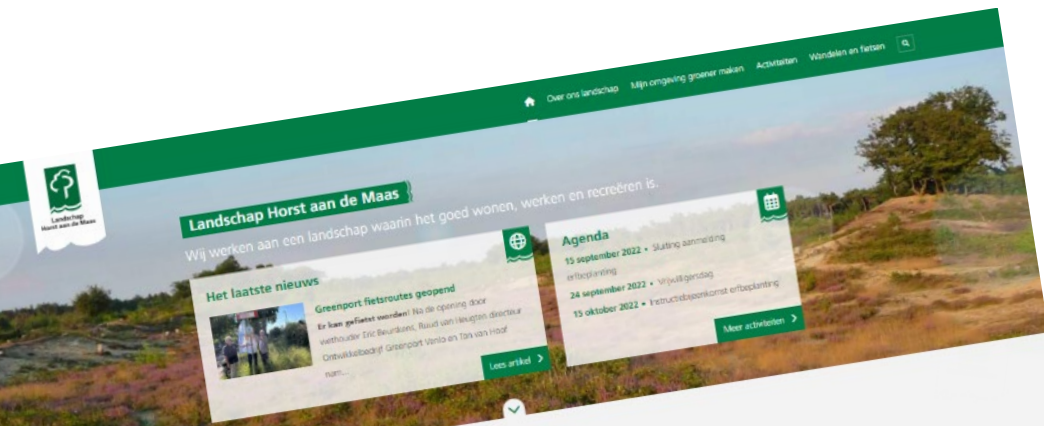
Landschap Horst aan de Maas

Over ons landschap Mijn omgeving groener maken Activiteiten Wandelen en fietsen

Landschap Horst aan de Maas

Wij werken aan een landschap waarin het goed wonen, werken en recreëren is.

Het laatste nieuws

Greenport fietsroutes geopend

Er kan gefietst worden! Na de opening door wethouder Eric Beurskens, Ruud van Heugten directeur Ontwikkelbedrijf Greenport Venlo en Ton van Hoof nam...

Lees artikel

Agenda

15 september 2022 • Sluiting aanmelding erfbeplanting

24 september 2022 • Vrijwilligersdag

15 oktober 2022 • Instructiebijeenkomst erfbeplanting

Meer activiteiten